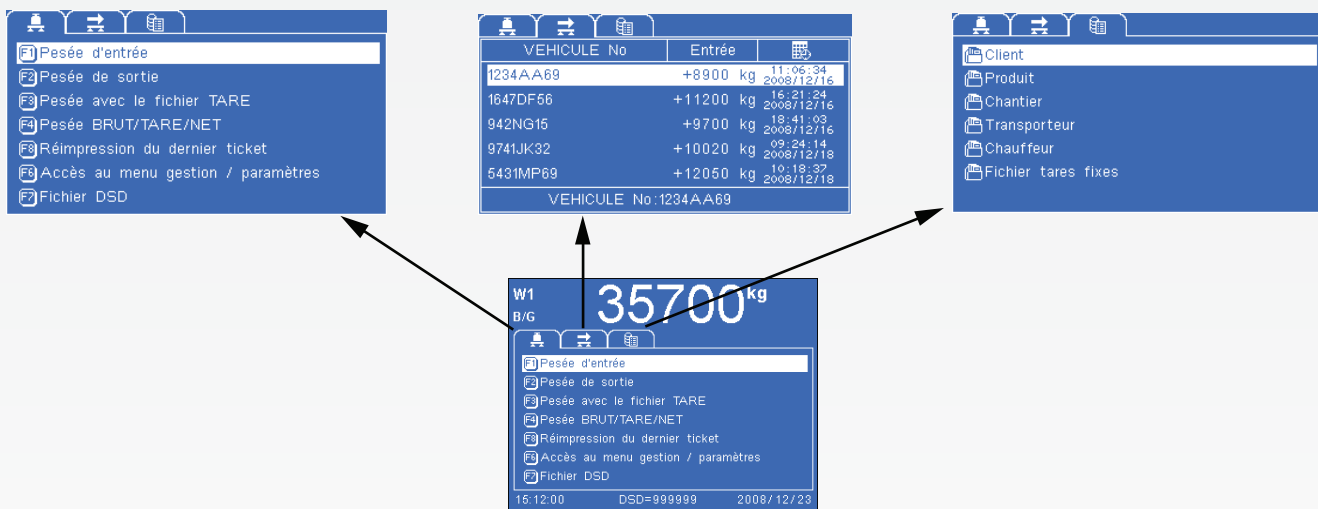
F1 Pesée d'entrée
F2 Pesée de sortie
F3 Pesée avec le fichier TARE
F4 Pesée BRUT/TARE/NET
F8 Réimpression du dernier ticket
F6 Accès au menu gestion / paramètres
F7 Fichier DSD

| VEHICULE No | Entrée | |
|---|---|---|
| 1234AA69 | +8900 kg | 11:06:34 2008/12/16 |
| 1647DF56 | +11200 kg | 16:21:24 2008/12/16 |
| 942NG15 | +9700 kg | 18:41:03 2008/12/16 |
| 9741JK32 | +10020 kg | 09:24:14 2008/12/18 |
| 5431MP69 | +12050 kg | 10:18:37 2008/12/18 |

VEHICULE No:1234AA69

Client
Produit
Chantier
Transporteur
Chauffeur
Fichier tares fixes

W1
B/G
35700kg

F1 Pesée d'entrée
F2 Pesée de sortie
F3 Pesée avec le fichier TARE
F4 Pesée BRUT/TARE/NET
F8 Réimpression du dernier ticket
F6 Accès au menu gestion / paramètres
F7 Fichier DSD

15:12:00 DSD=999999 2008/12/23